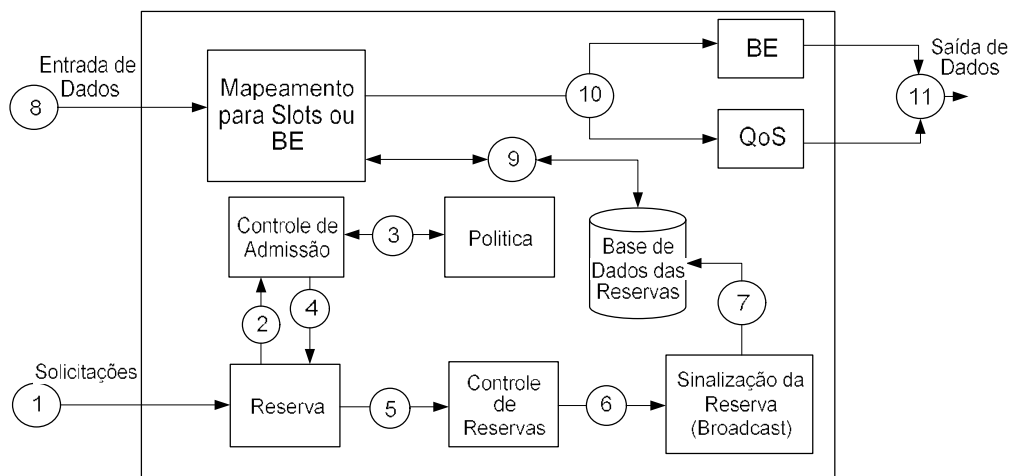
Entrada de Dados

8

Mapeamento para Slots ou BE

10

BE

QoS

Saída de Dados

11

9

Controle de Admissão

3

Politica

Base de Dados das Reservas

2

4

7

Solicitações

1

Reserva

5

Controle de Reservas

6

Sinalização da Reserva (Broadcast)